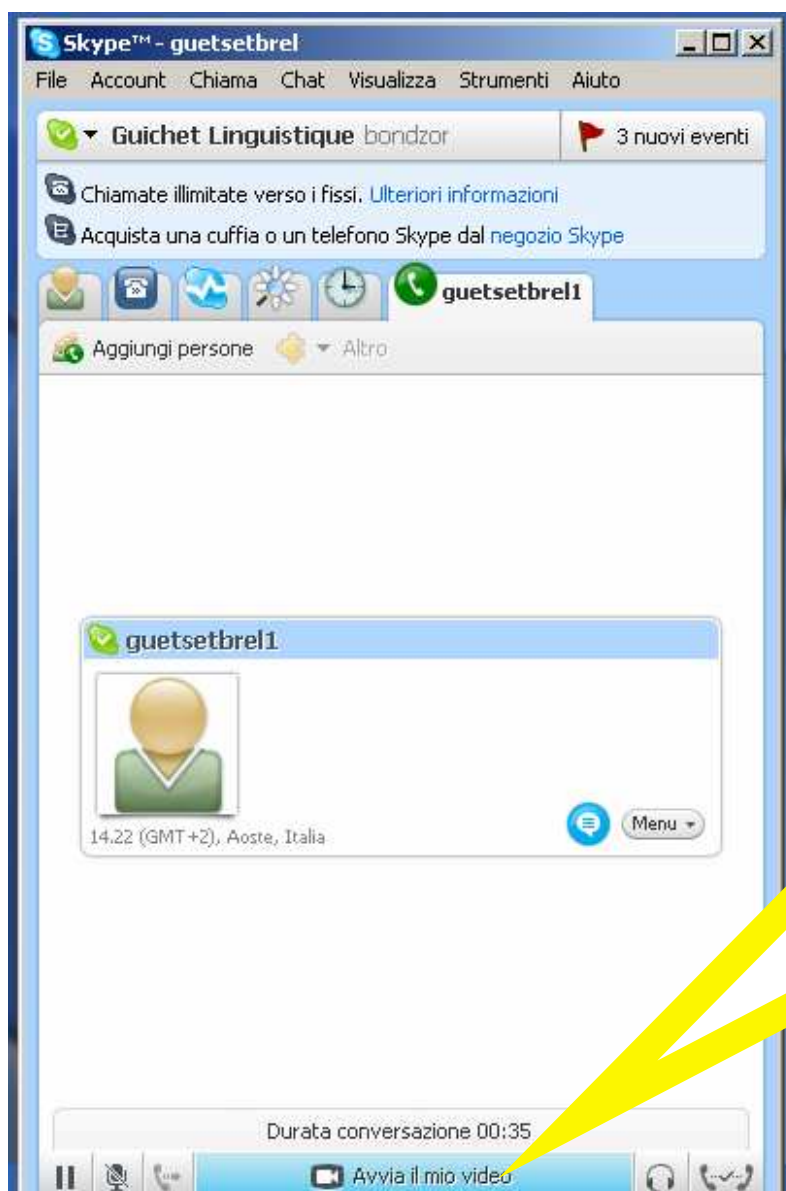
Skype™ - guetsetbrel

File Account Chiama Chat Visualizza Strumenti Aiuto

Guichet Linguistique bondzor

3 nuovi eventi

Chiamate illimitate verso i fissi. Ulteriori informazioni

Acquista una cuffia o un telefono Skype dal negozio Skype

guetsetbrel1

Aggiungi persone Altro

guetsetbrel1

14.22 (GMT+2), Aoste, Italia

Menu

Durata conversazione 00:35

Avvia il mio video